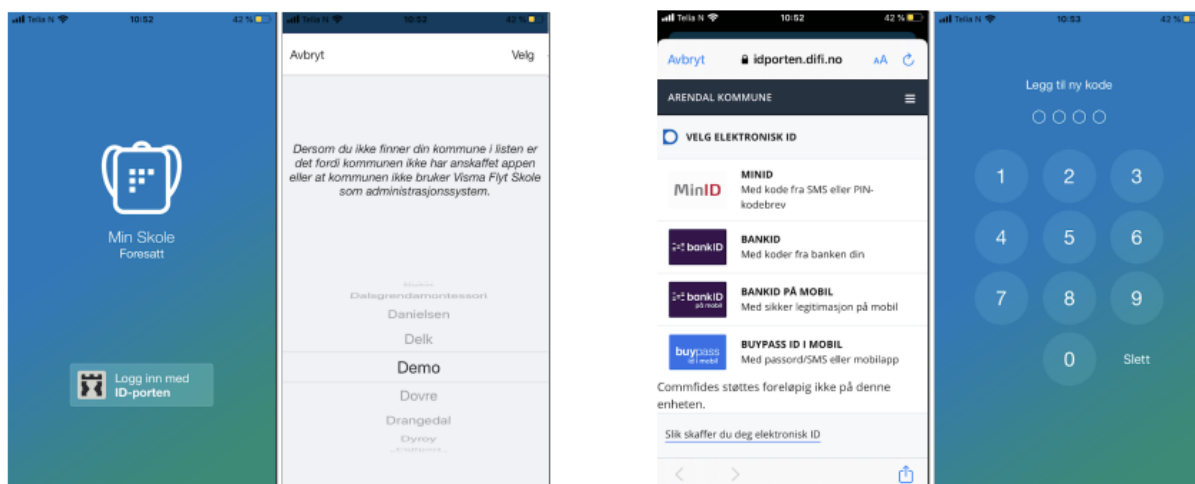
Telia N 10:52 42 %

Min Skole
Foresatt

Logg inn med
ID-porten

Telia N 10:52 42 %

Avbryt Velg

Dersom du ikke finner din kommune i listen er det fordi kommunen ikke har anskaffet appen eller at kommunen ikke bruker Visma Flyt Skole som administrasjonssystem.

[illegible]
Dalegrendamontessori
Danielsen
Delk
Demo
Dovre
Drangedal
Dyroy
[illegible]

Telia N 10:52 42 %

Avbryt idporten.difi.no AA

ARENDAL KOMMUNE

VELG ELEKTRONISK ID

MinID
MINID
Med kode fra SMS eller PIN-kodebrev

bankID
BANKID
Med koder fra banken din

bankID på mobil
BANKID PÅ MOBIL
Med sikker legitimasjon på mobil

buypass ID i mobil
BUYPASS ID I MOBIL
Med passord/SMS eller mobilapp

Commfides støttes foreløpig ikke på denne enheten.

Slik skaffer du deg elektronisk ID

Telia N 10:53 42 %

Legg til ny kode

1 2 3
4 5 6
7 8 9
0 Slett